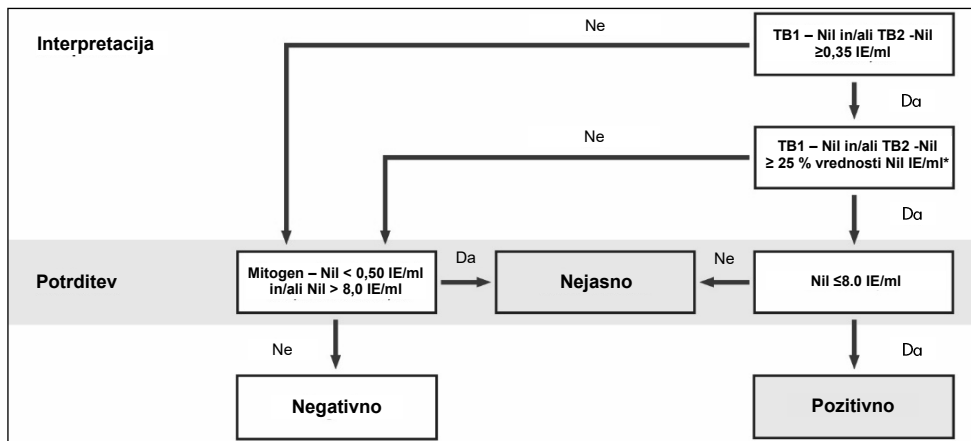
Interpretacija

Ne

TB1 – Nil in/ali TB2 -Nil ≥0,35 IE/ml

Da

Ne

TB1 – Nil in/ali TB2 -Nil ≥ 25 % vrednosti Nil IE/ml*

Da

Potrditev

Mitogen – Nil < 0,50 IE/ml in/ali Nil > 8,0 IE/ml

Da

Nejasno

Ne

Nil ≤8.0 IE/ml

Ne

Da

Negativno

Pozitivno